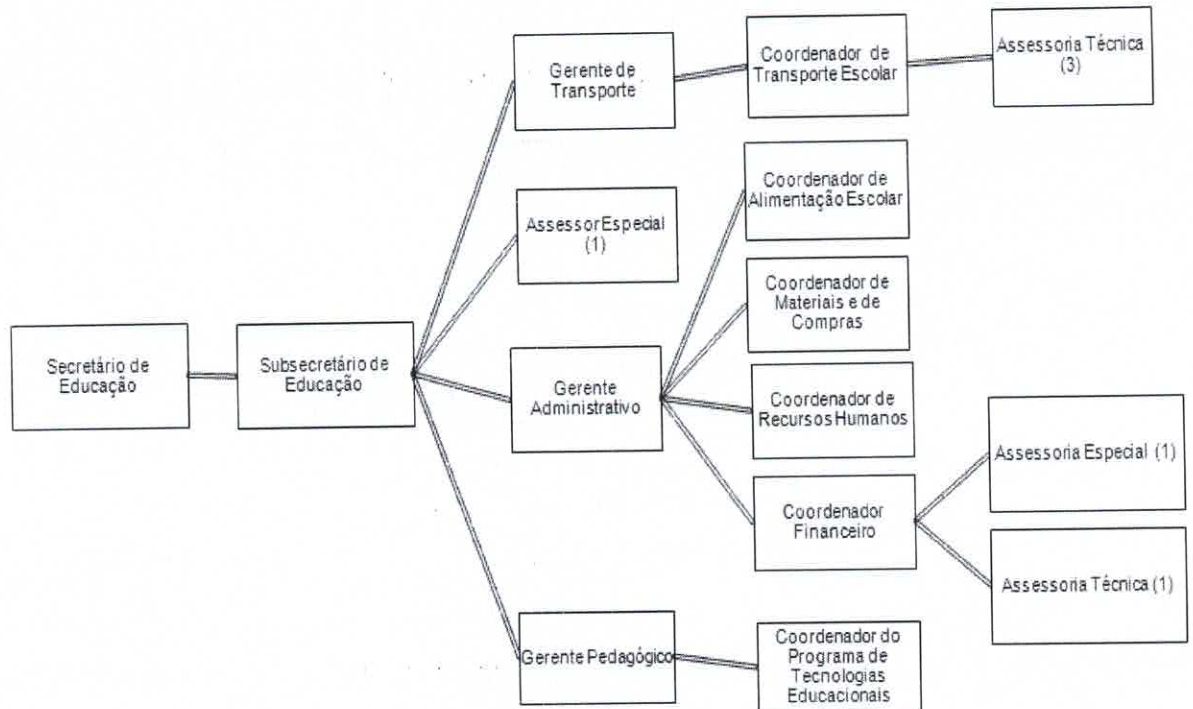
Secretário de Educação

Subsecretário de Educação

Gerente de Transporte

Coordenador de Transporte Escolar

Assessoria Técnica (3)

Assessor Especial (1)

Gerente Administrativo

Coordenador de Alimentação Escolar

Coordenador de Materiais e de Compras

Coordenador de Recursos Humanos

Coordenador Financeiro

Assessoria Especial (1)

Assessoria Técnica (1)

Gerente Pedagógico

Coordenador do Programa de Tecnologias Educacionais